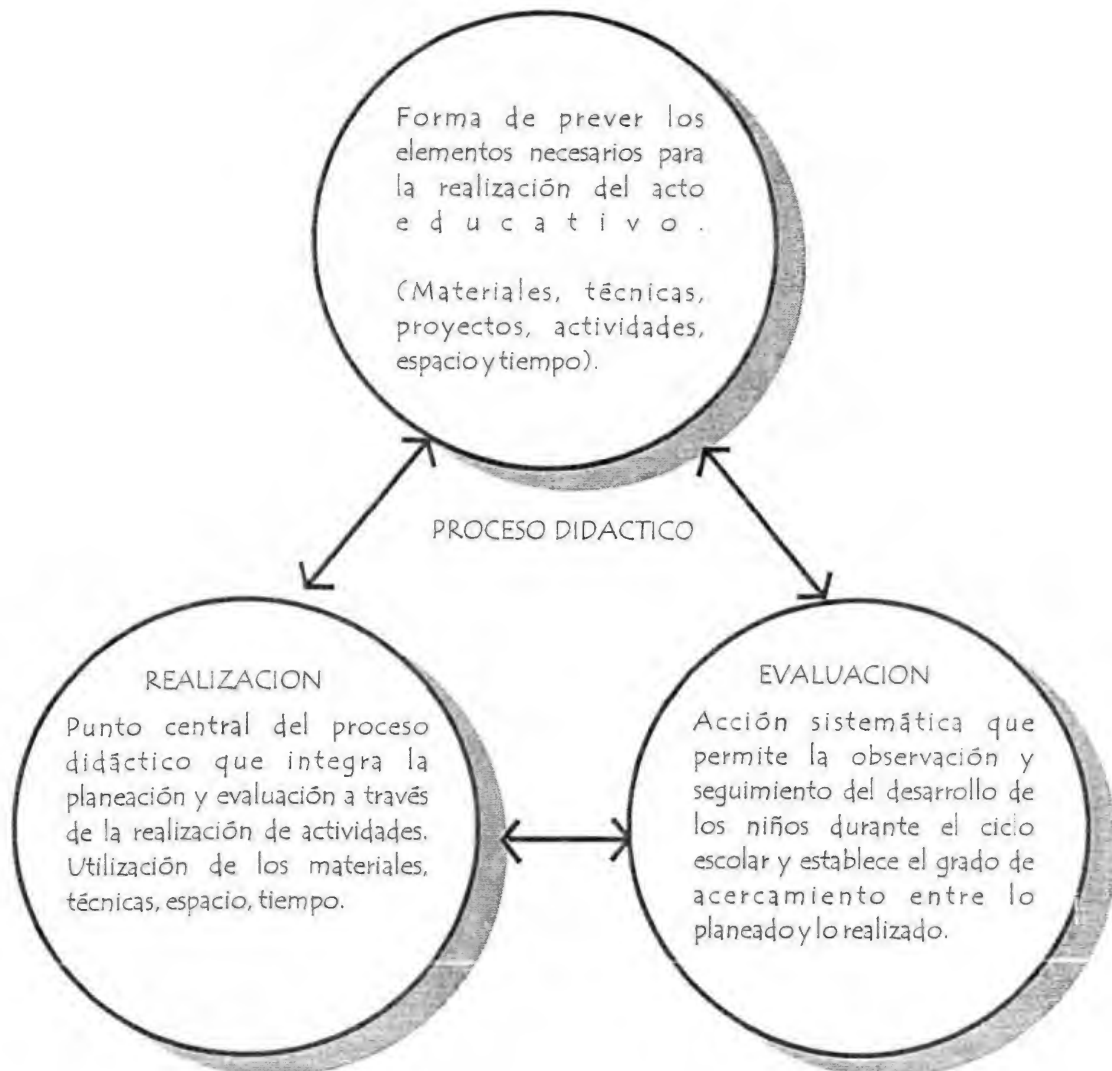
Forma de prever los elementos necesarios para la realización del acto educativo.

(Materiales, técnicas, proyectos, actividades, espacio y tiempo).

PROCESO DIDACTICO

REALIZACION

Punto central del proceso didáctico que integra la planeación y evaluación a través de la realización de actividades. Utilización de los materiales, técnicas, espacio, tiempo.

EVALUACION

Acción sistemática que permite la observación y seguimiento del desarrollo de los niños durante el ciclo escolar y establece el grado de acercamiento entre lo planeado y lo realizado.